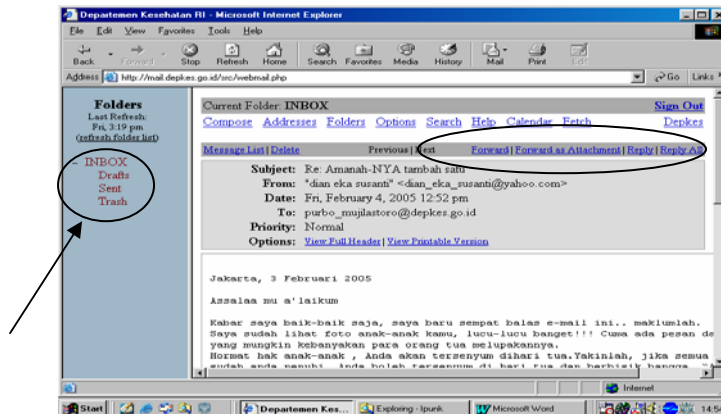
Departemen Kesehatan RI - Microsoft Internet Explorer

File Edit View Favorites Tools Help

Back Forward Stop Refresh Home Search Favorites Media History Mail Print Edit

Address http://mail.depkes.go.id/src/webmail.php

Go Links

Folders
Last Refresh:
Fri, 3:19 pm
(refresh folder list)

- INBOX
Drafts
Sent
Trash

Current Folder: INBOX

Sign Out

Compose Addresses Folders Options Search Help Calendar Fetch

Depkes

Message List | Delete

Previous | Next

Forward | Forward as Attachment | Reply | Reply All

Subject: Re: Amanah-NYA tambah satu
From: "dian eka susanti" <dian_eka_susanti@yahoo.com>
Date: Fri, February 4, 2005 12:52 pm
To: purbo_mujilastoro@depkes.go.id
Priority: Normal
Options: View Full Header | View Printable Version

Jakarta, 3 Februari 2005

Assalaa mu a'laikum

Kabar saya baik-baik saja, saya baru sempat balas e-mail ini.. maklumlah. Saya sudah lihat foto anak-anak kamu, lucu-lucu banget!!! Cuma ada pesan de yang mungkin kebanyakan para orang tua melupakannya.
Hormat hak anak-anak , Anda akan tersenyum dihari tua.Yakinlah, jika semua sudah anda penuhi. Anda boleh tersenyum di hari tua dan berbisik bangga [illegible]

Internet

Start | Departemen Kes... | Exploring - Ipunk | Microsoft Word | 14:5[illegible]